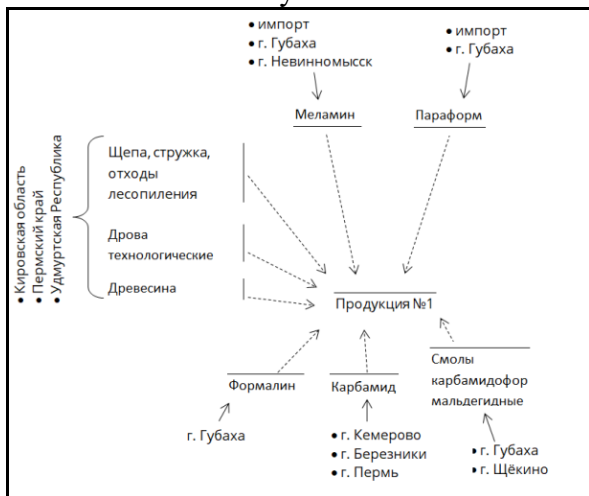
• импорт
• г. Губаха
• г. Невинномысск

Меламин

• импорт
• г. Губаха

Параформ

• Кировская область
• Пермский край
• Удмуртская Республика

Щепа, стружка, отходы лесопиления

Дрова технологические

Древесина

Продукция №1

Формалин

г. Губаха

Карбамид

• г. Кемерово
• г. Березники
• г. Пермь

Смолы карбамидофор мальдегидные

• г. Губаха
• г. Щёкино